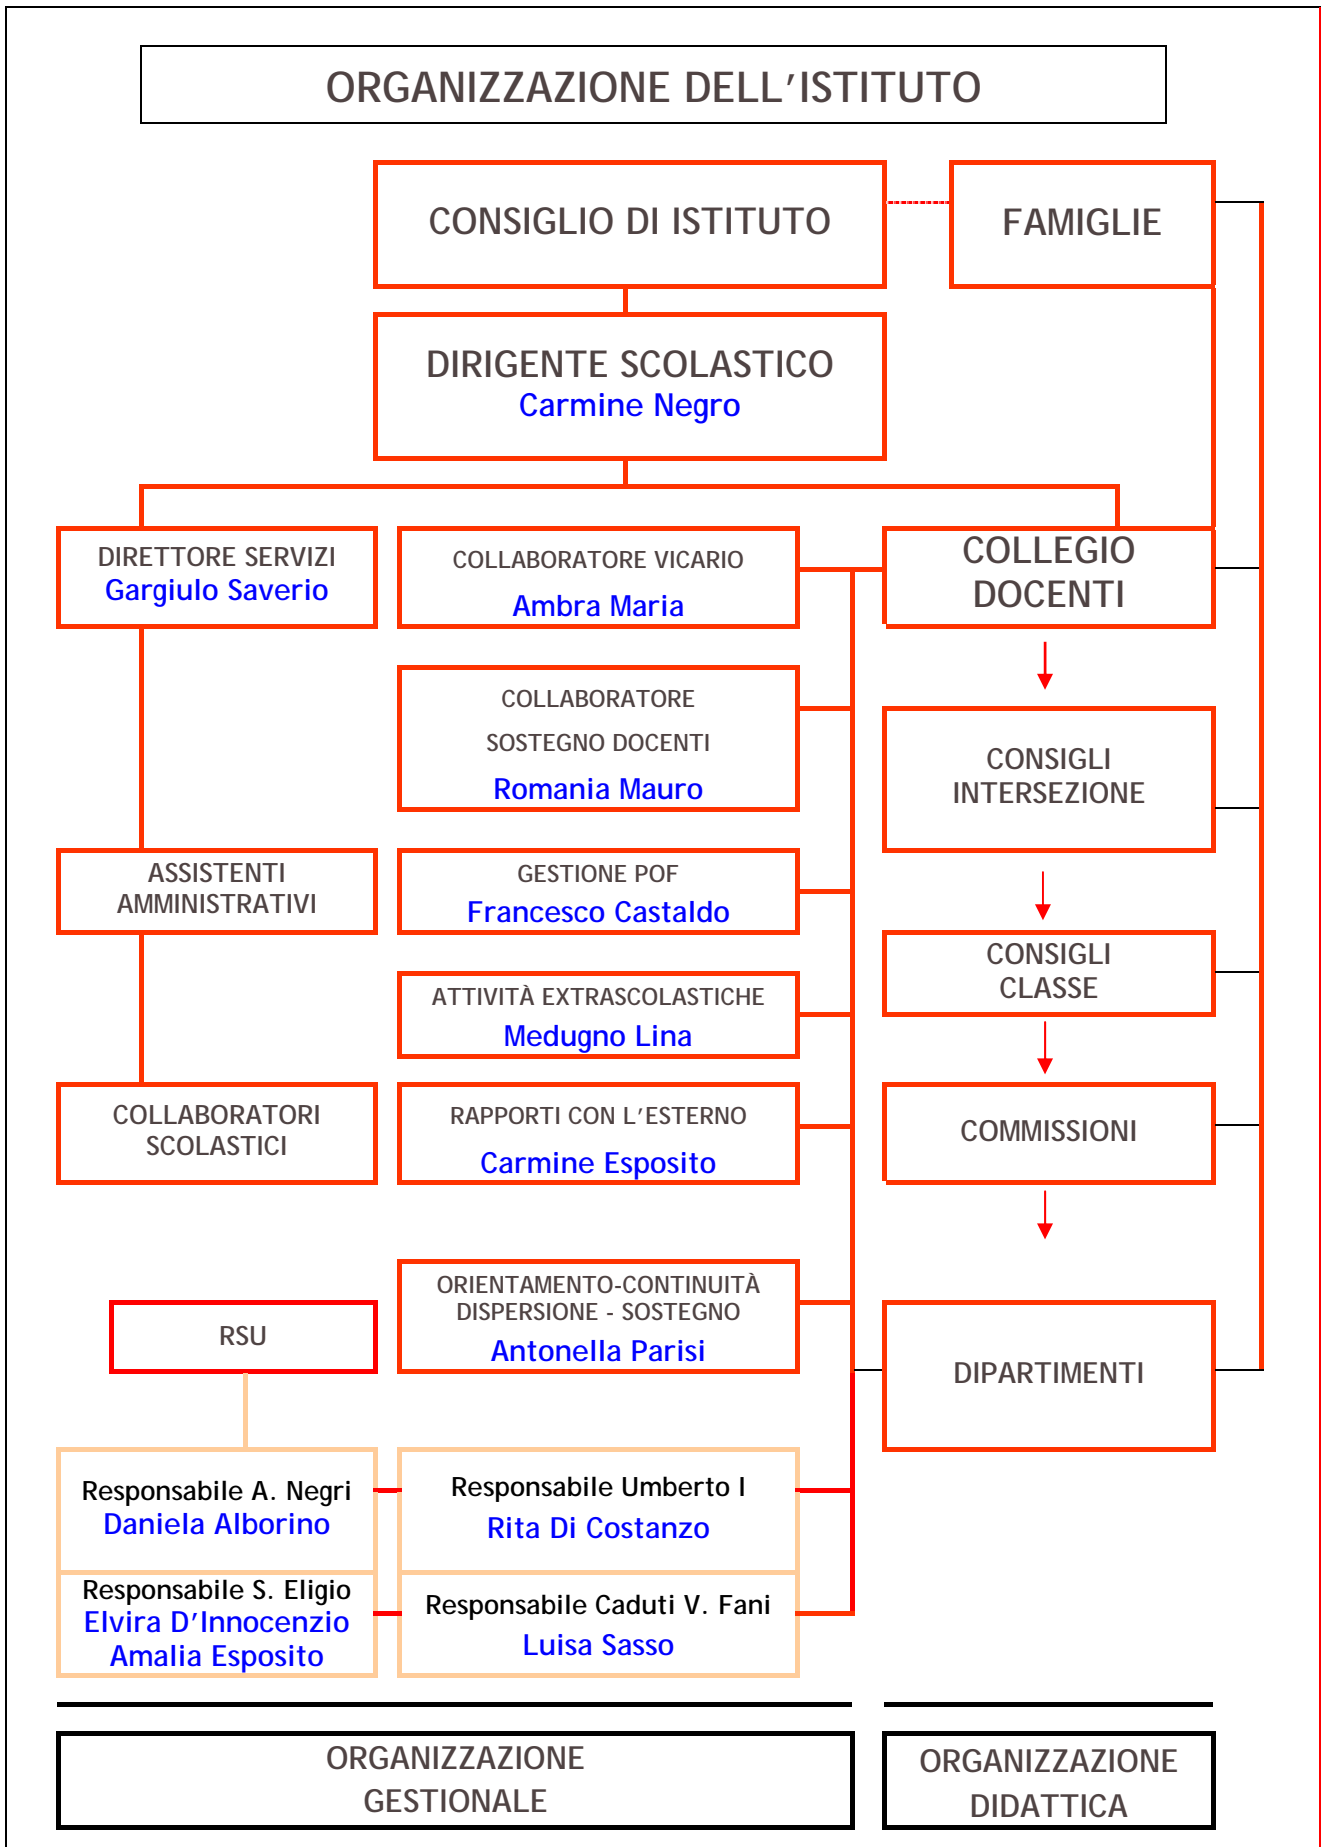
ORGANIZZAZIONE DELL'ISTITUTO

CONSIGLIO DI ISTITUTO

FAMIGLIE

DIRIGENTE SCOLASTICO
Carmine Negro

DIRETTORE SERVIZI
Gargiulo Saverio

COLLABORATORE VICARIO
Ambra Maria

COLLEGIO DOCENTI

COLLABORATORE
SOSTEGNO DOCENTI
Romania Mauro

CONSIGLI INTERSEZIONE

ASSISTENTI AMMINISTRATIVI

GESTIONE POF
Francesco Castaldo

CONSIGLI CLASSE

ATTIVITÀ EXTRASCOLASTICHE
Medugno Lina

COLLABORATORI SCOLASTICI

RAPPORTI CON L'ESTERNO
Carmine Esposito

COMMISSIONI

RSU

ORIENTAMENTO-CONTINUITÀ
DISPERSIONE - SOSTEGNO
Antonella Parisi

DIPARTIMENTI

Responsabile A. Negri
Daniela Alborino

Responsabile Umberto I
Rita Di Costanzo

Responsabile S. Eligio
Elvira D'Innocenzio
Amalia Esposito

Responsabile Caduti V. Fani
Luisa Sasso

ORGANIZZAZIONE GESTIONALE

ORGANIZZAZIONE DIDATTICA